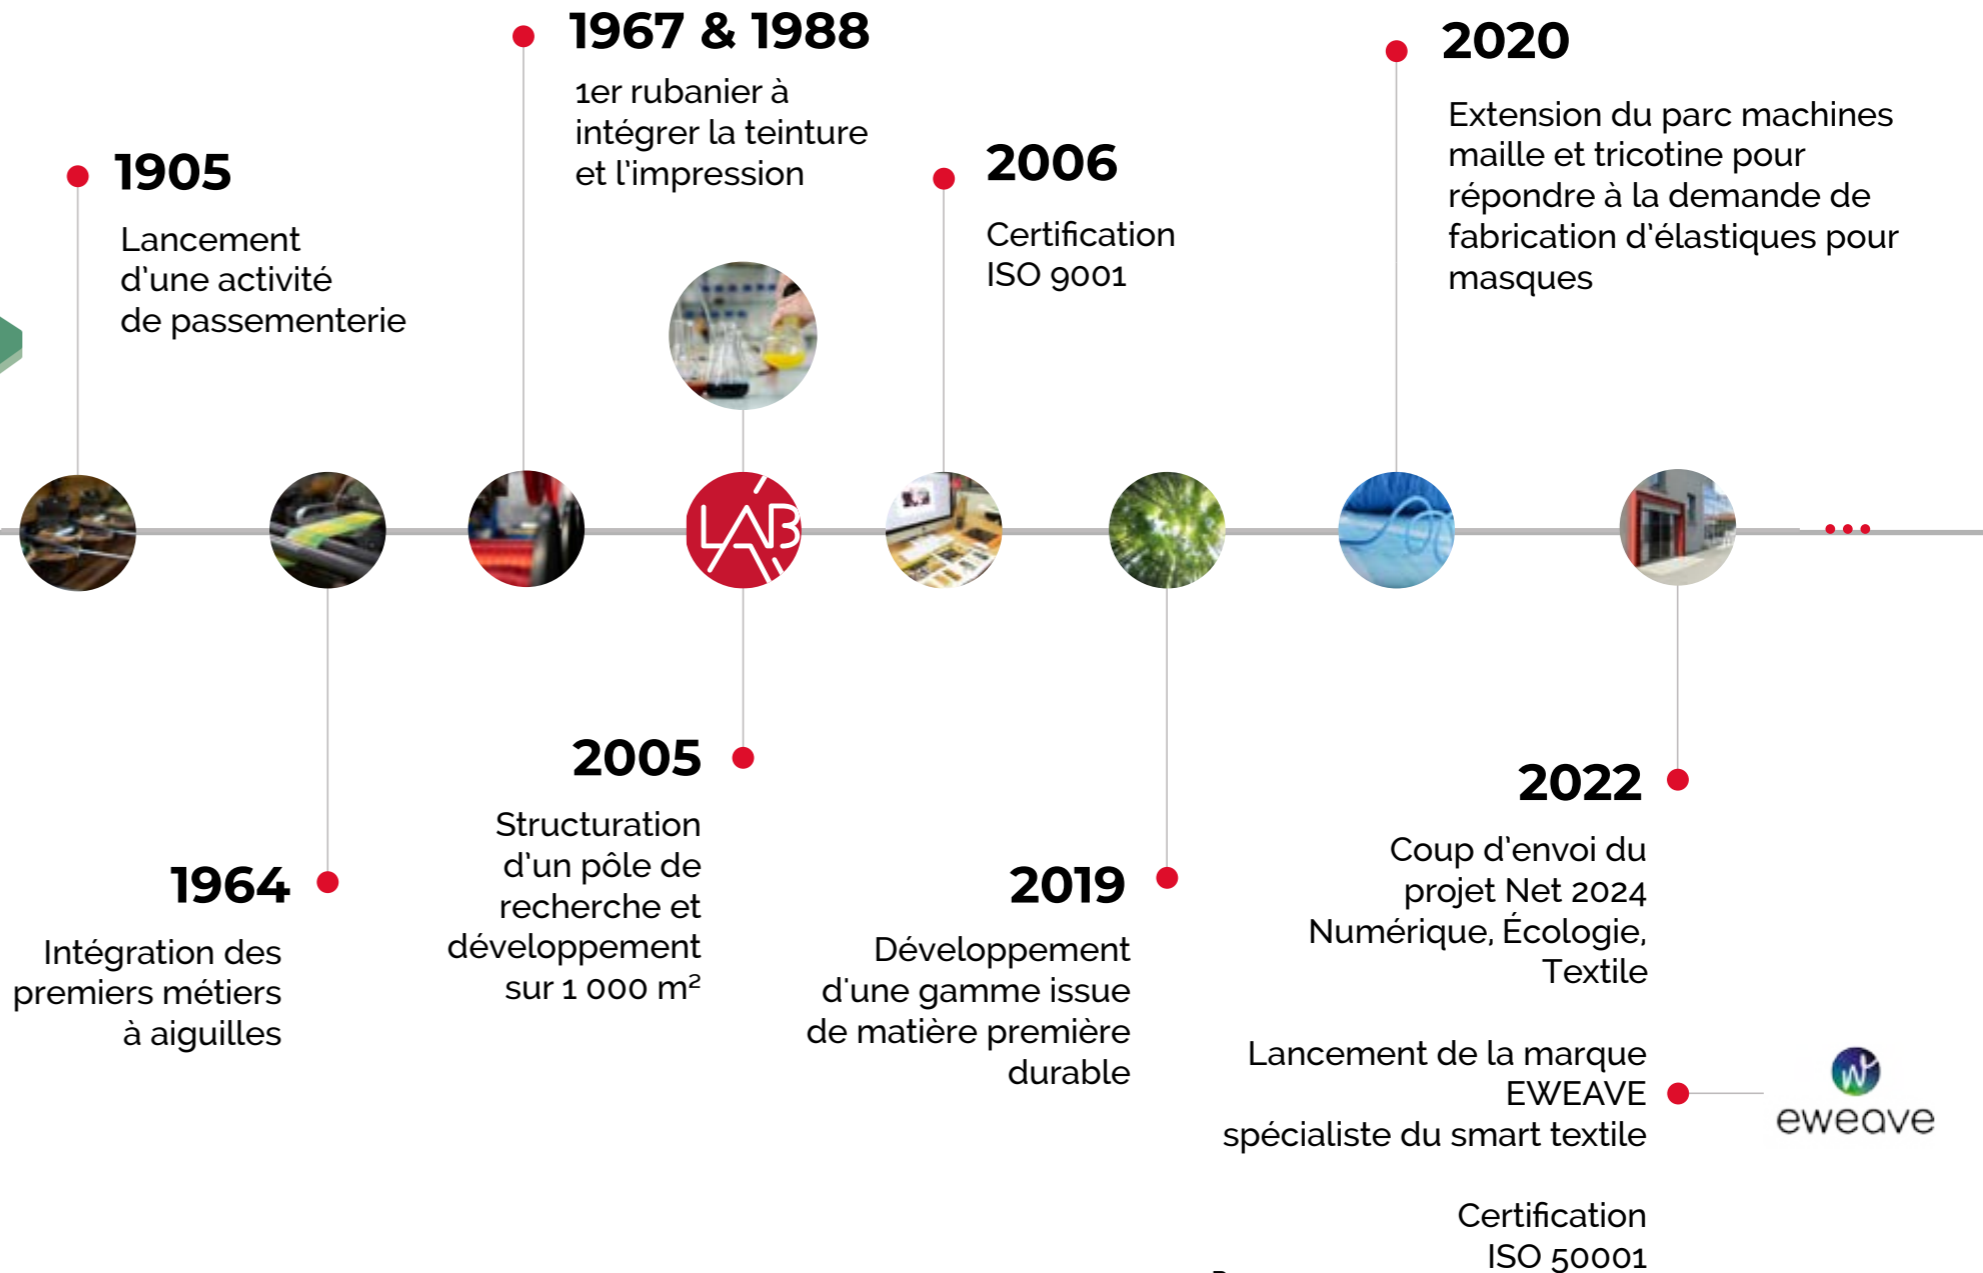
1905

Lancement d'une activité de passementerie

1967 & 1988

1er rubanier à intégrer la teinture et l'impression

2006

Certification ISO 9001

2020

Extension du parc machines maille et tricotine pour répondre à la demande de fabrication d'élastiques pour masques

LAB

1964

Intégration des premiers métiers à aiguilles

2005

Structuration d'un pôle de recherche et développement sur 1 000 m²

2019

Développement d'une gamme issue de matière première durable

2022

Coup d'envoi du projet Net 2024 Numérique, Écologie, Textile

Lancement de la marque EWEAVE spécialiste du smart textile

eweave

Certification ISO 50001